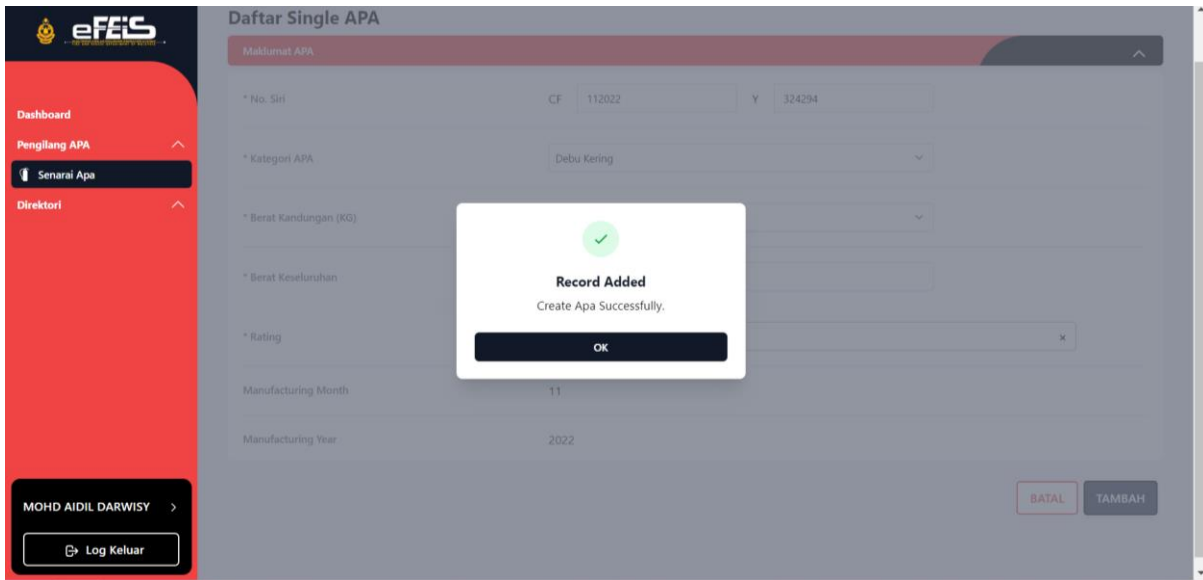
eFEiS

Dashboard
Pengilang APA
Senarai Apa
Direktori

MOHD AIDIL DARWISY
Log Keluar

Daftar Single APA

Maklumat APA

* No. Siri
CF 112022
Y 324294

* Kategori APA
Debu Kering

* Berat Kandungan (KG)

* Berat Keseluruhan

* Rating

Manufacturing Month
11

Manufacturing Year
2022

BATAL
TAMBAH

Record Added
Create Apa Successfully.
OK